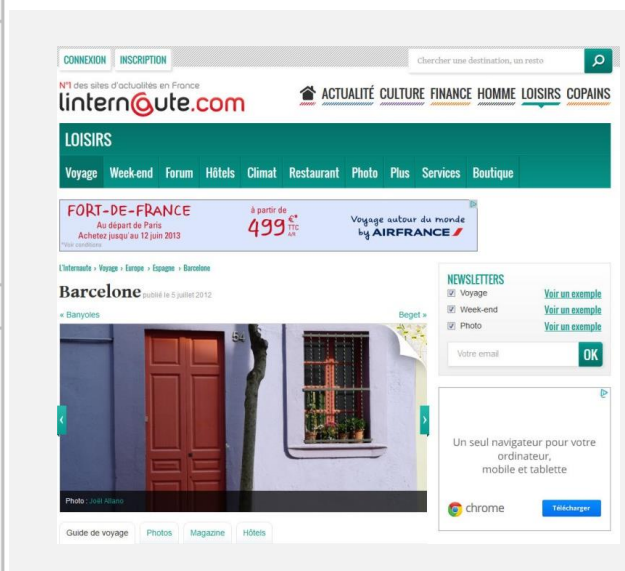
CONNEXION INSCRIPTION

Chercher une destination, un resto

N°1 des sites d'actualités en France
linternaute.com

ACTUALITÉ CULTURE FINANCE HOMME LOISIRS COPAINS

LOISIRS

Voyage Week-end Forum Hôtels Climat Restaurant Photo Plus Services Boutique

FORT-DE-FRANCE
Au départ de Paris
Achetez jusqu'au 12 juin 2013
*Voir conditions

à partir de
499 €* TTC A/R

Voyage autour du monde by AIRFRANCE

L'Internaute › Voyage › Europe › Espagne › Barcelone

Barcelone publié le 5 juillet 2012

« Banyoles

Beget »

54

Photo : Joël Allano

Guide de voyage Photos Magazine Hôtels

NEWSLETTERS
Voyage Voir un exemple
Week-end Voir un exemple
Photo Voir un exemple

Votre email OK

Un seul navigateur pour votre ordinateur, mobile et tablette

chrome

Télécharger